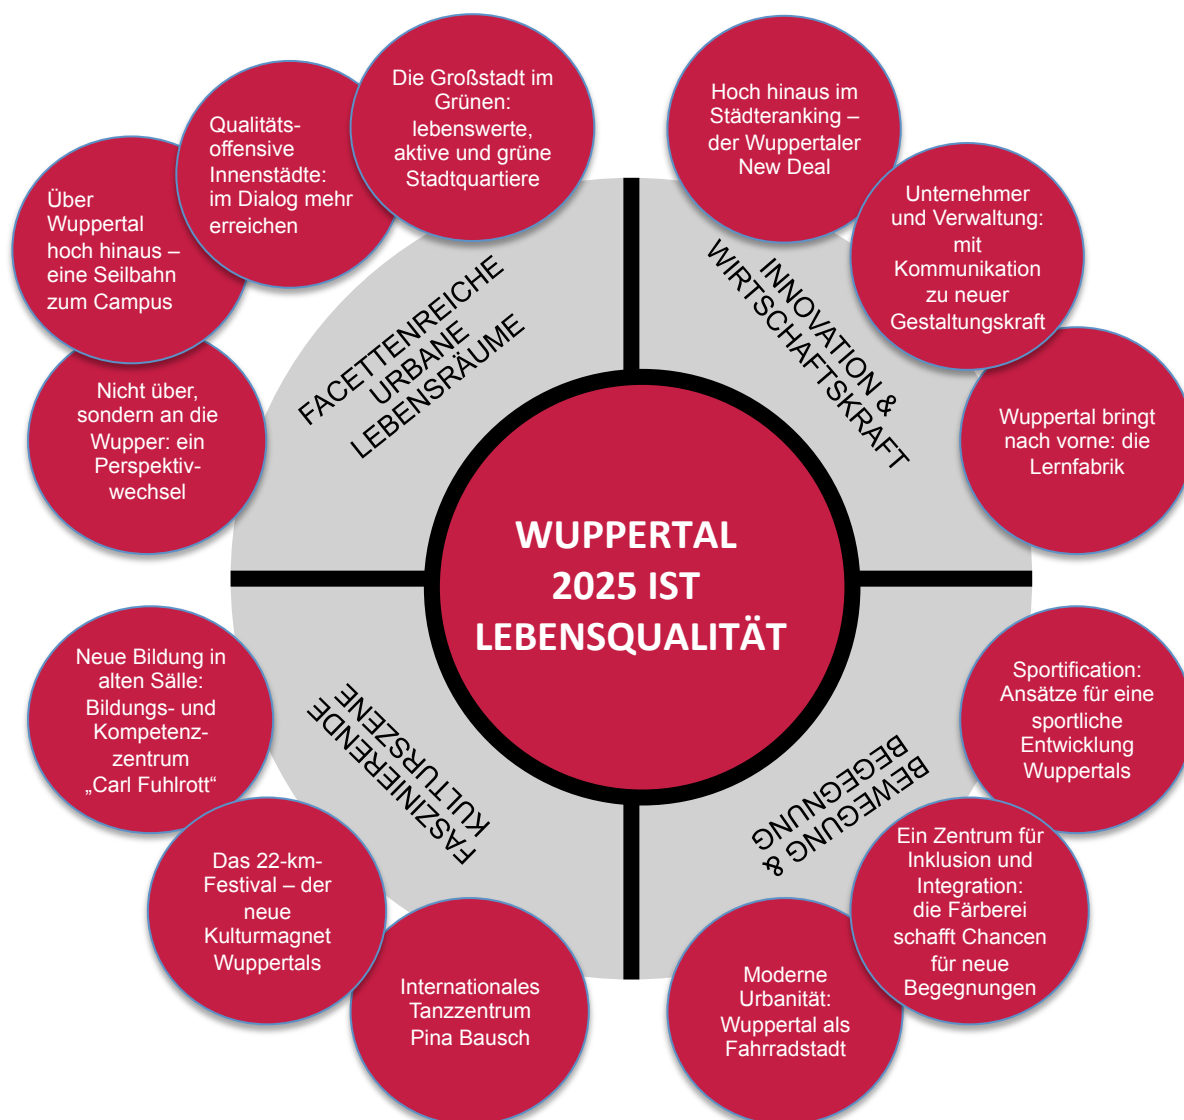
WUPPERTAL 2025 IST LEBENSQUALITÄT

FACETTENREICHE URBANE LEBENSRÄUME

Über Wuppertal hoch hinaus – eine Seilbahn zum Campus

Qualitätsoffensive Innenstädte: im Dialog mehr erreichen

Die Großstadt im Grünen: lebenswerte, aktive und grüne Stadtquartiere

Nicht über, sondern an die Wupper: ein Perspektivwechsel

INNOVATION & WIRTSCHAFTSKRAFT

Hoch hinaus im Städteranking – der Wuppertaler New Deal

Unternehmer und Verwaltung: mit Kommunikation zu neuer Gestaltungskraft

Wuppertal bringt nach vorne: die Lernfabrik

BEWEGUNG & BEGEGNUNG

Sportification: Ansätze für eine sportliche Entwicklung Wuppertals

Ein Zentrum für Inklusion und Integration: die Färberei schafft Chancen für neue Begegnungen

Moderne Urbanität: Wuppertal als Fahrradstadt

FASZINIERENDE KULTURSZENE

Neue Bildung in alten Sälle: Bildungs- und Kompetenzzentrum „Carl Fuhlrott“

Das 22-km-Festival – der neue Kulturmagnet Wuppertals

Internationales Tanzzentrum Pina Bausch